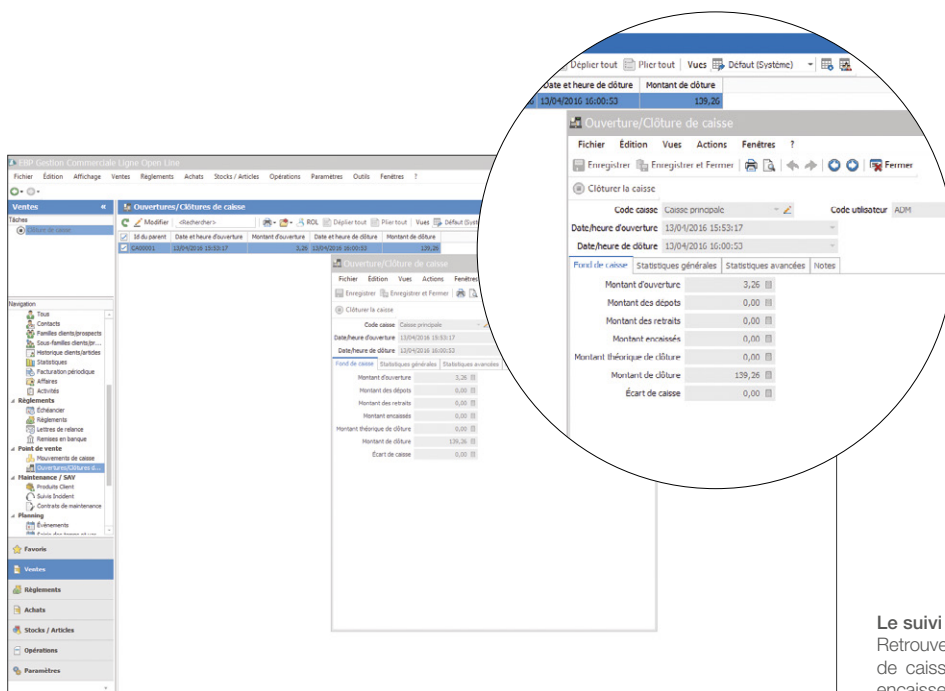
ERP Gestion Commerciale Ligne Open Line
Fichier Édition Affichage Ventes Règlements Achats Stocks / Articles Opérations Paramètres Outils Fenêtres ?

Ventes «
Tâches
Clôturer la caisse

Navigation
Tous
Contacts
Familles clients/prospects
Sous-familles clients/pr...
Historique clients/articles
Statistiques
Facturation périodique
Affaires
Activités
Règlements
Échéancier
Règlements
Lettres de relance
Remises en banque
Point de vente
Mouvements de caisse
Ouvertures/Clôtures d...
Maintenance / SAV
Produits Client
Suivi Incident
Contrats de maintenance
Planning
Événements
Saisie des temps et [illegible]

Favoris
Ventes
Règlements
Achats
Stocks / Articles
Opérations
Paramètres

Ouvertures/Clôtures de caisse
Modifier <Rechercher> ROIL Déplier tout Plier tout Vues Défaut (Système)

| Id du parent | Date et heure d'ouverture | Montant d'ouverture | Date et heure de clôture | Montant de clôture |
|---|---|---|---|---|
| CAI0001 | 13/04/2016 15:53:17 | 3,26 | 13/04/2016 16:00:53 | 139,26 |

Ouverture/Clôture de caisse
Fichier Édition Vues Actions Fenêtres ?
Enregistrer Enregistrer et Fermer Fermer
Clôturer la caisse
Code caisse Caisse principale
Code utilisateur ADM
Date/heure d'ouverture 13/04/2016 15:53:17
Date/heure de clôture 13/04/2016 16:00:53
Fond de caisse Statistiques générales Statistiques avancées Notes
Montant d'ouverture 3,26
Montant des dépôts 0,00
Montant des retraits 0,00
Montant encaissés 0,00
Montant théorique de clôture 0,00
Montant de clôture 139,26
Écart de caisse 0,00

Le suivi
Retrouve
de caiss
encaisse